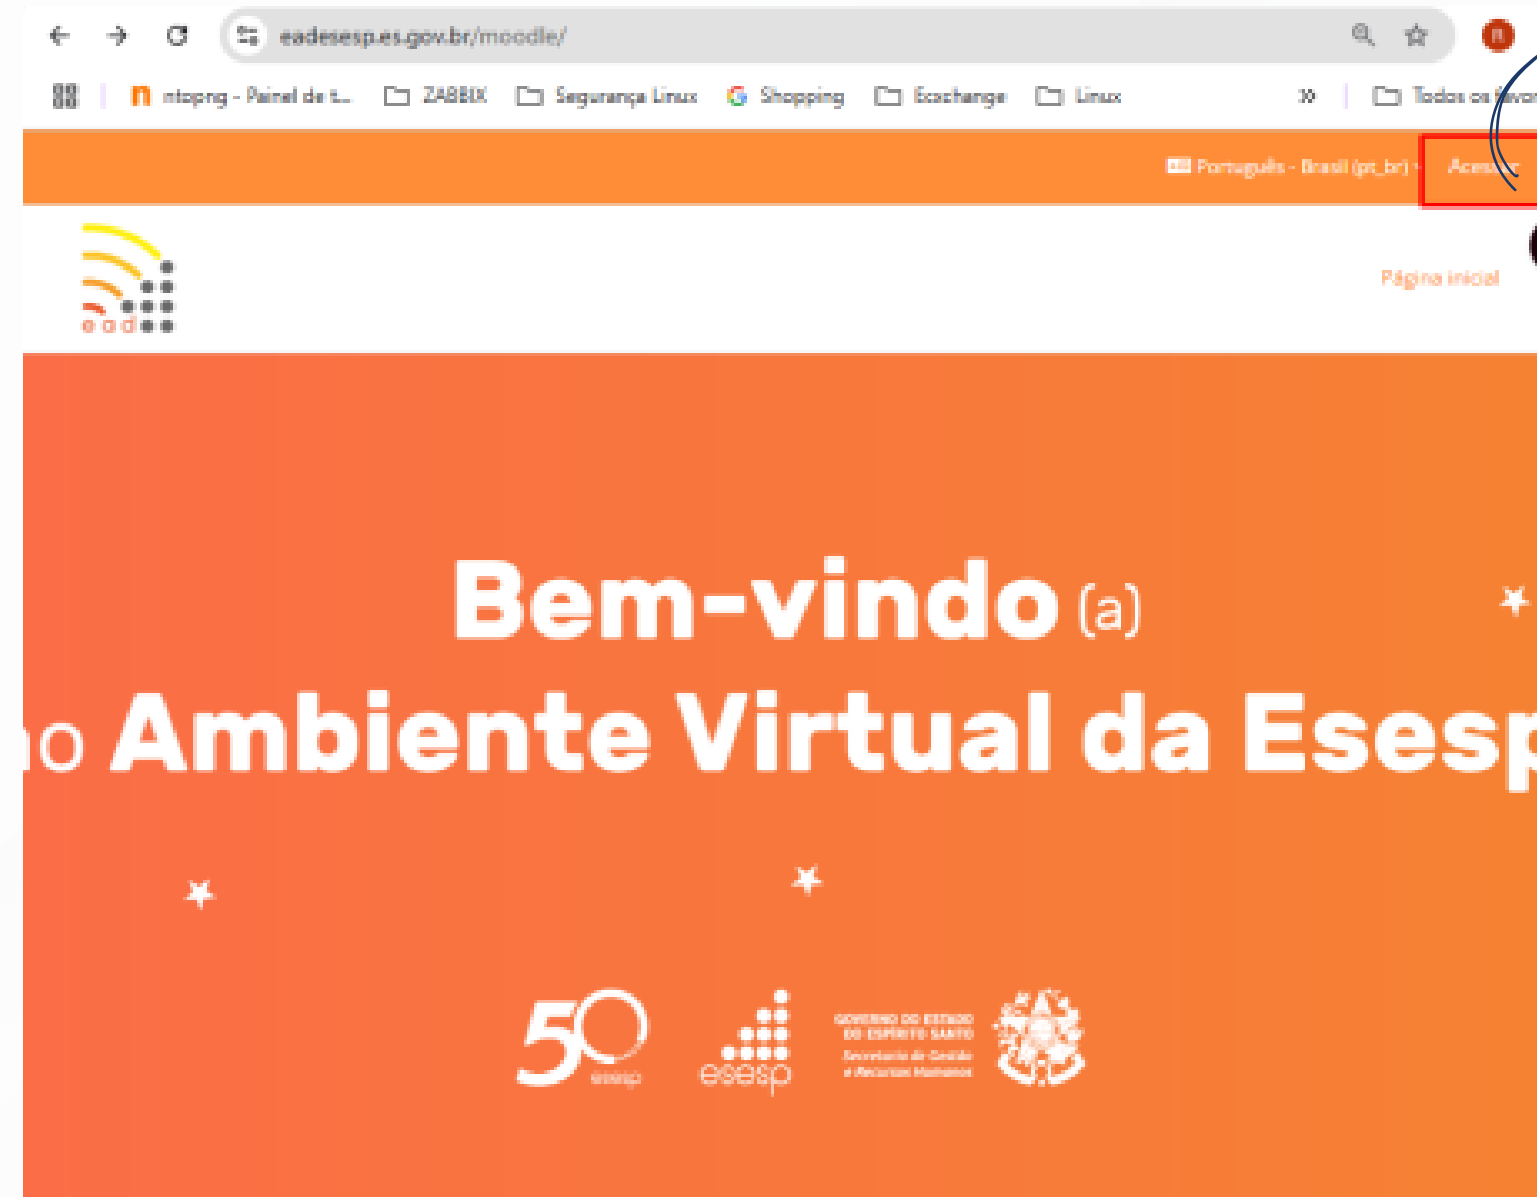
eadesesp.es.gov.br/moodle/

ntopng - Painel de t... ZABBIX Segurança Linux Shopping Exchange Linux » Todos os favor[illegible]

Português - Brasil (pt_br) Acess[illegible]r

ead

Página inicial

Bem-vindo (a)
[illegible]o Ambiente Virtual da Esesp

50 esesp

esesp

GOVERNO DO ESTADO DO ESPÍRITO SANTO
Secretaria de Gestão e Recursos Humanos